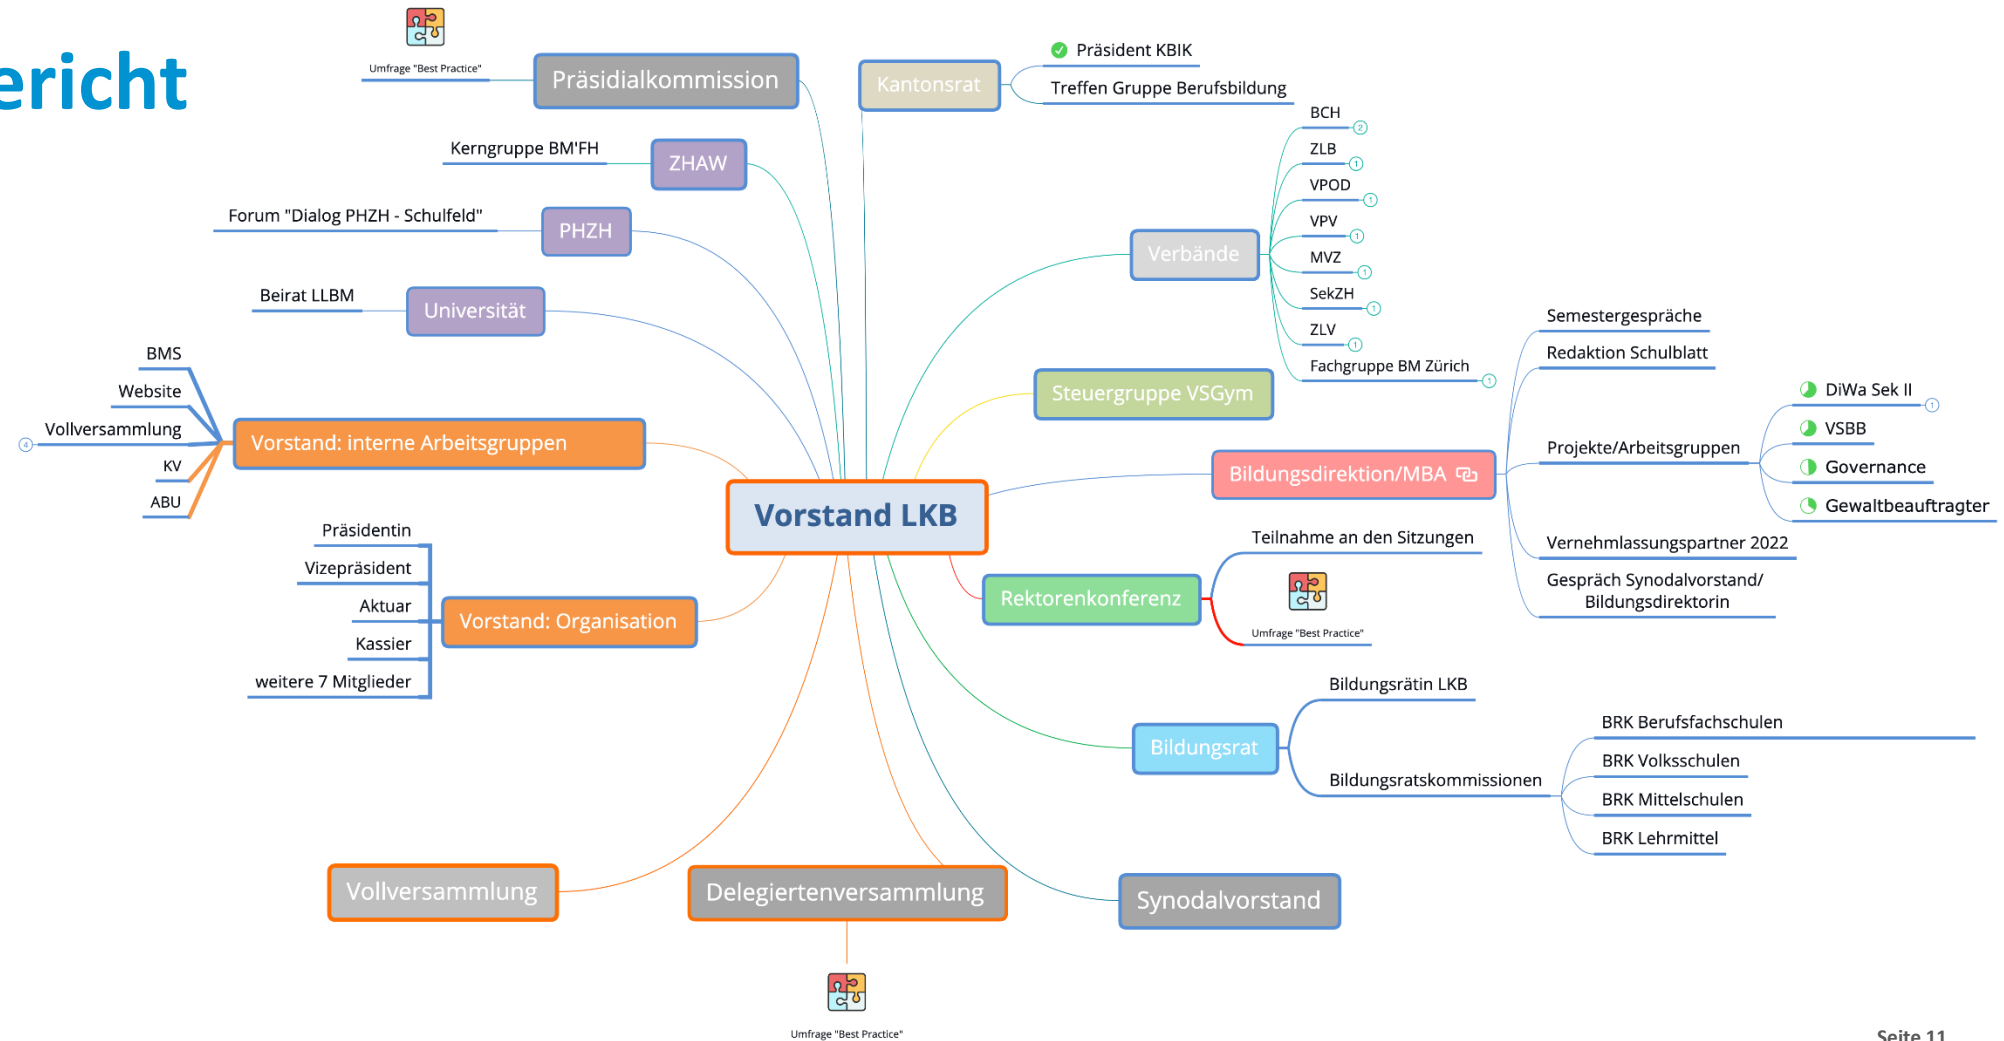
ericht

Umfrage "Best Practice"

Präsidialkommission

Kantonsrat

Präsident KBIK

Treffen Gruppe Berufsbildung

Kerngruppe BM'FH

ZHAW

Forum "Dialog PHZH - Schulfeld"

PHZH

Beirat LLBM

Universität

Verbände

BCH
2

ZLB
1

VPOD
1

VPV
1

MVZ
1

SekZH
1

ZLV
1

Fachgruppe BM Zürich
1

BMS

Website

Vollversammlung
4

KV

ABU

Vorstand: interne Arbeitsgruppen

Steuergruppe VSGym

Semestergespräche

Redaktion Schulblatt

DiWa Sek II
1

VSBB

Projekte/Arbeitsgruppen

Governance

Gewaltbeauftragter

Bildungsdirektion/MBA

Vorstand LKB

Vernehmlassungspartner 2022

Teilnahme an den Sitzungen

Gespräch Synodalvorstand/ Bildungsdirektorin

Präsidentin

Vizepräsident

Aktuar

Vorstand: Organisation

Rektorenkonferenz

Kassier

Umfrage "Best Practice"

weitere 7 Mitglieder

Bildungsrätin LKB

BRK Berufsfachschulen

Bildungsrat

BRK Volksschulen

Bildungsratskommissionen

BRK Mittelschulen

BRK Lehrmittel

Vollversammlung

Delegiertenversammlung

Synodalvorstand

Umfrage "Best Practice"

Seite 11